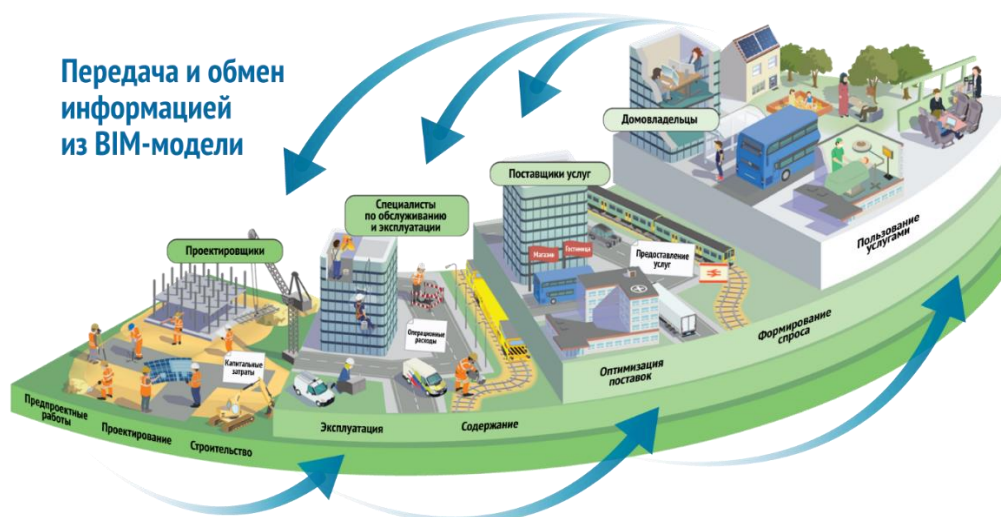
Передача и обмен информацией из BIM-модели

Домовладельцы

Поставщики услуг

Специалисты по обслуживанию и эксплуатации

Проектировщики

Магазин

Гостиница

Предоставление услуг

Операционные расходы

Капитальные затраты

Пользование услугами

Формирование спроса

Оптимизация поставок

Предпроектные работы

Проектирование

Строительство

Эксплуатация

Содержание